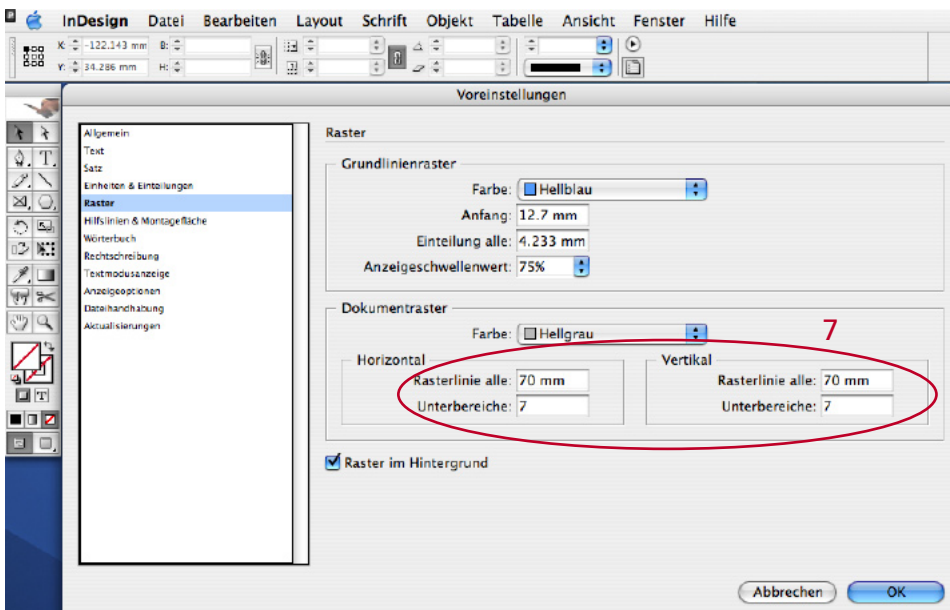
InDesign Datei Bearbeiten Layout Schrift Objekt Tabelle Ansicht Fenster Hilfe

X: -122.143 mm B:
Y: 34.286 mm H:

Voreinstellungen

Allgemein
Text
Satz
Einheiten & Einteilungen
Raster
Hilfslinien & Montagefläche
Wörterbuch
Rechtschreibung
Textmodusanzeige
Anzeigeoptionen
Dateihandhabung
Aktualisierungen

Raster

Grundlinienraster
Farbe: Hellblau
Anfang: 12.7 mm
Einteilung alle: 4.233 mm
Anzeigeschwellenwert: 75%

Dokumentraster
Farbe: Hellgrau
7

Horizontal
Rasterlinie alle: 70 mm
Unterbereiche: 7

Vertikal
Rasterlinie alle: 70 mm
Unterbereiche: 7

Raster im Hintergrund

Abbrechen OK